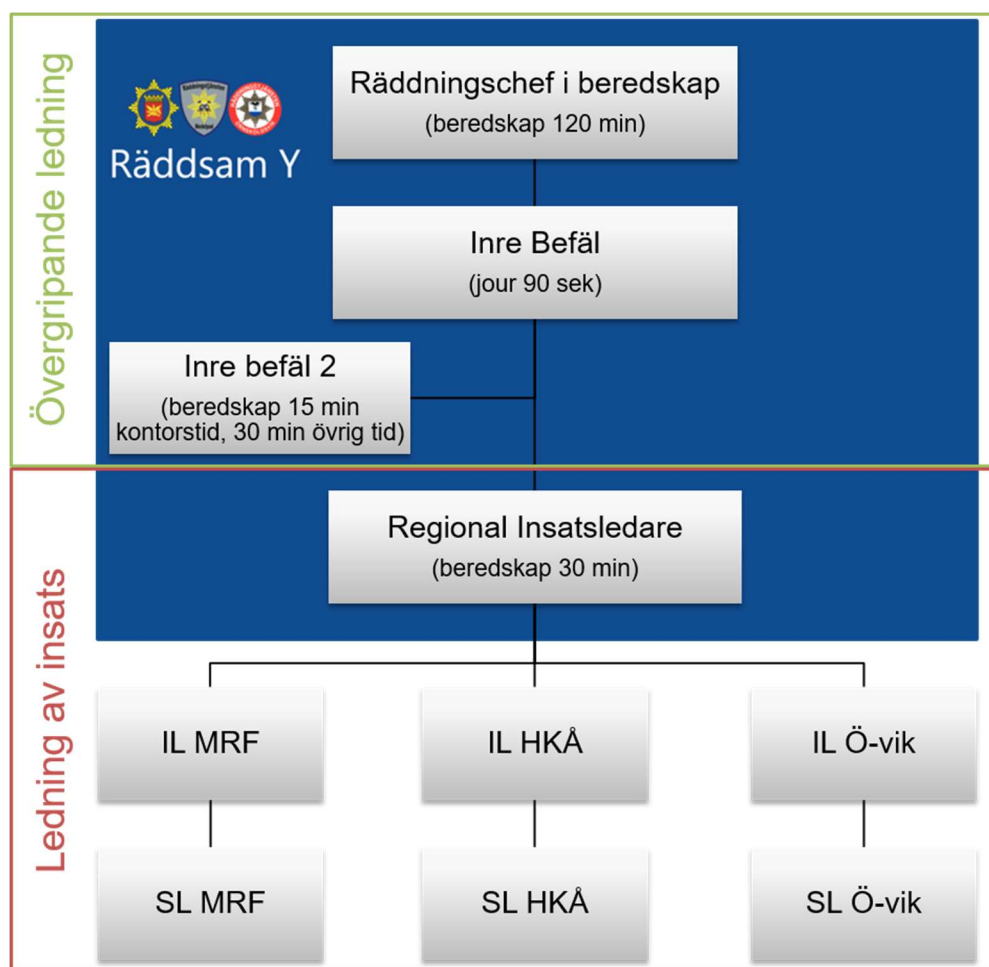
Övergripande ledning

Räddsam Y

Räddningschef i beredskap
(beredskap 120 min)

Inre Befäl
(jour 90 sek)

Inre befäl 2
(beredskap 15 min kontorstid, 30 min övrig tid)

Ledning av insats

Regional Insatsledare
(beredskap 30 min)

IL MRF

IL HKÅ

IL Ö-vik

SL MRF

SL HKÅ

SL Ö-vik